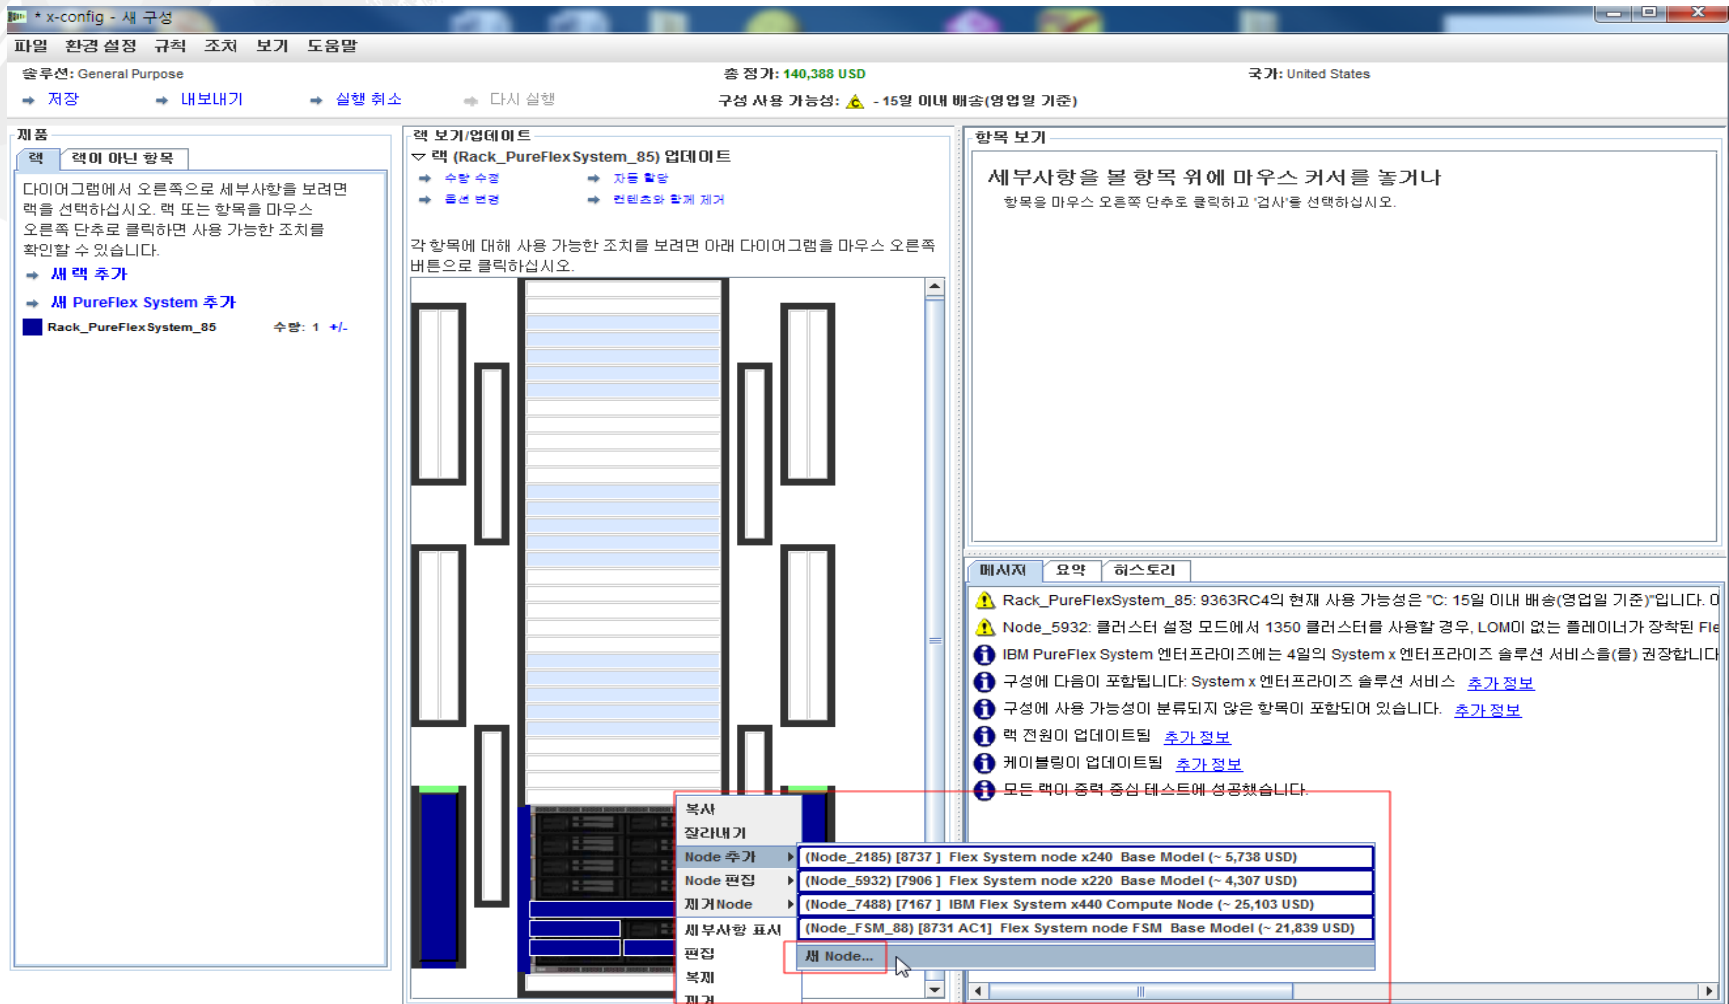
* x-config - 새 구성

파일 환경 설정 규칙 조치 보기 도움말

솔루션: General Purpose
총 정가: 140,388 USD
국가: United States

저장 내보내기 실행 취소 다시 실행
구성 사용 가능성: - 15일 이내 배송(영업일 기준)

제품
랙 랙이 아닌 항목

다이어그램에서 오른쪽으로 세부사항을 보려면 랙을 선택하십시오. 랙 또는 항목을 마우스 오른쪽 단추로 클릭하면 사용 가능한 조치를 확인할 수 있습니다.

새 랙 추가
새 PureFlex System 추가
Rack_PureFlexSystem_85 수량: 1 +/-

랙 보기/업데이트
랙 (Rack_PureFlexSystem_85) 업데이트
수량 수정 자동 할당
옵션 변경 컨텐츠와 함께 제거

각 항목에 대해 사용 가능한 조치를 보려면 아래 다이어그램을 마우스 오른쪽 버튼으로 클릭하십시오.

항목 보기
세부사항을 볼 항목 위에 마우스 커서를 놓거나
항목을 마우스 오른쪽 단추로 클릭하고 '검사'를 선택하십시오.

메시지 요약 히스토리
Rack_PureFlexSystem_85: 9363RC4의 현재 사용 가능성은 "C: 15일 이내 배송(영업일 기준)"입니다. O
Node_5932: 클러스터 설정 모드에서 1350 클러스터를 사용할 경우, LOM이 없는 플레이너가 장착된 Fle
IBM PureFlex System 엔터프라이즈에는 4일의 System x 엔터프라이즈 솔루션 서비스을(를) 권장합니다
구성에 다음이 포함됩니다: System x 엔터프라이즈 솔루션 서비스 추가 정보
구성에 사용 가능성이 분류되지 않은 항목이 포함되어 있습니다. 추가 정보
랙 전원이 업데이트됨 추가 정보
케이블링이 업데이트됨 추가 정보
모든 랙이 중력 중심 테스트에 성공했습니다.

복사
잘라내기
Node 추가
Node 편집
제거Node
세부사항 표시
편집
복제
제거

(Node_2185) [8737 ] Flex System node x240 Base Model (~ 5,738 USD)
(Node_5932) [7906 ] Flex System node x220 Base Model (~ 4,307 USD)
(Node_7488) [7167 ] IBM Flex System x440 Compute Node (~ 25,103 USD)
(Node_FSM_88) [8731 AC1] Flex System node FSM Base Model (~ 21,839 USD)
새 Node...